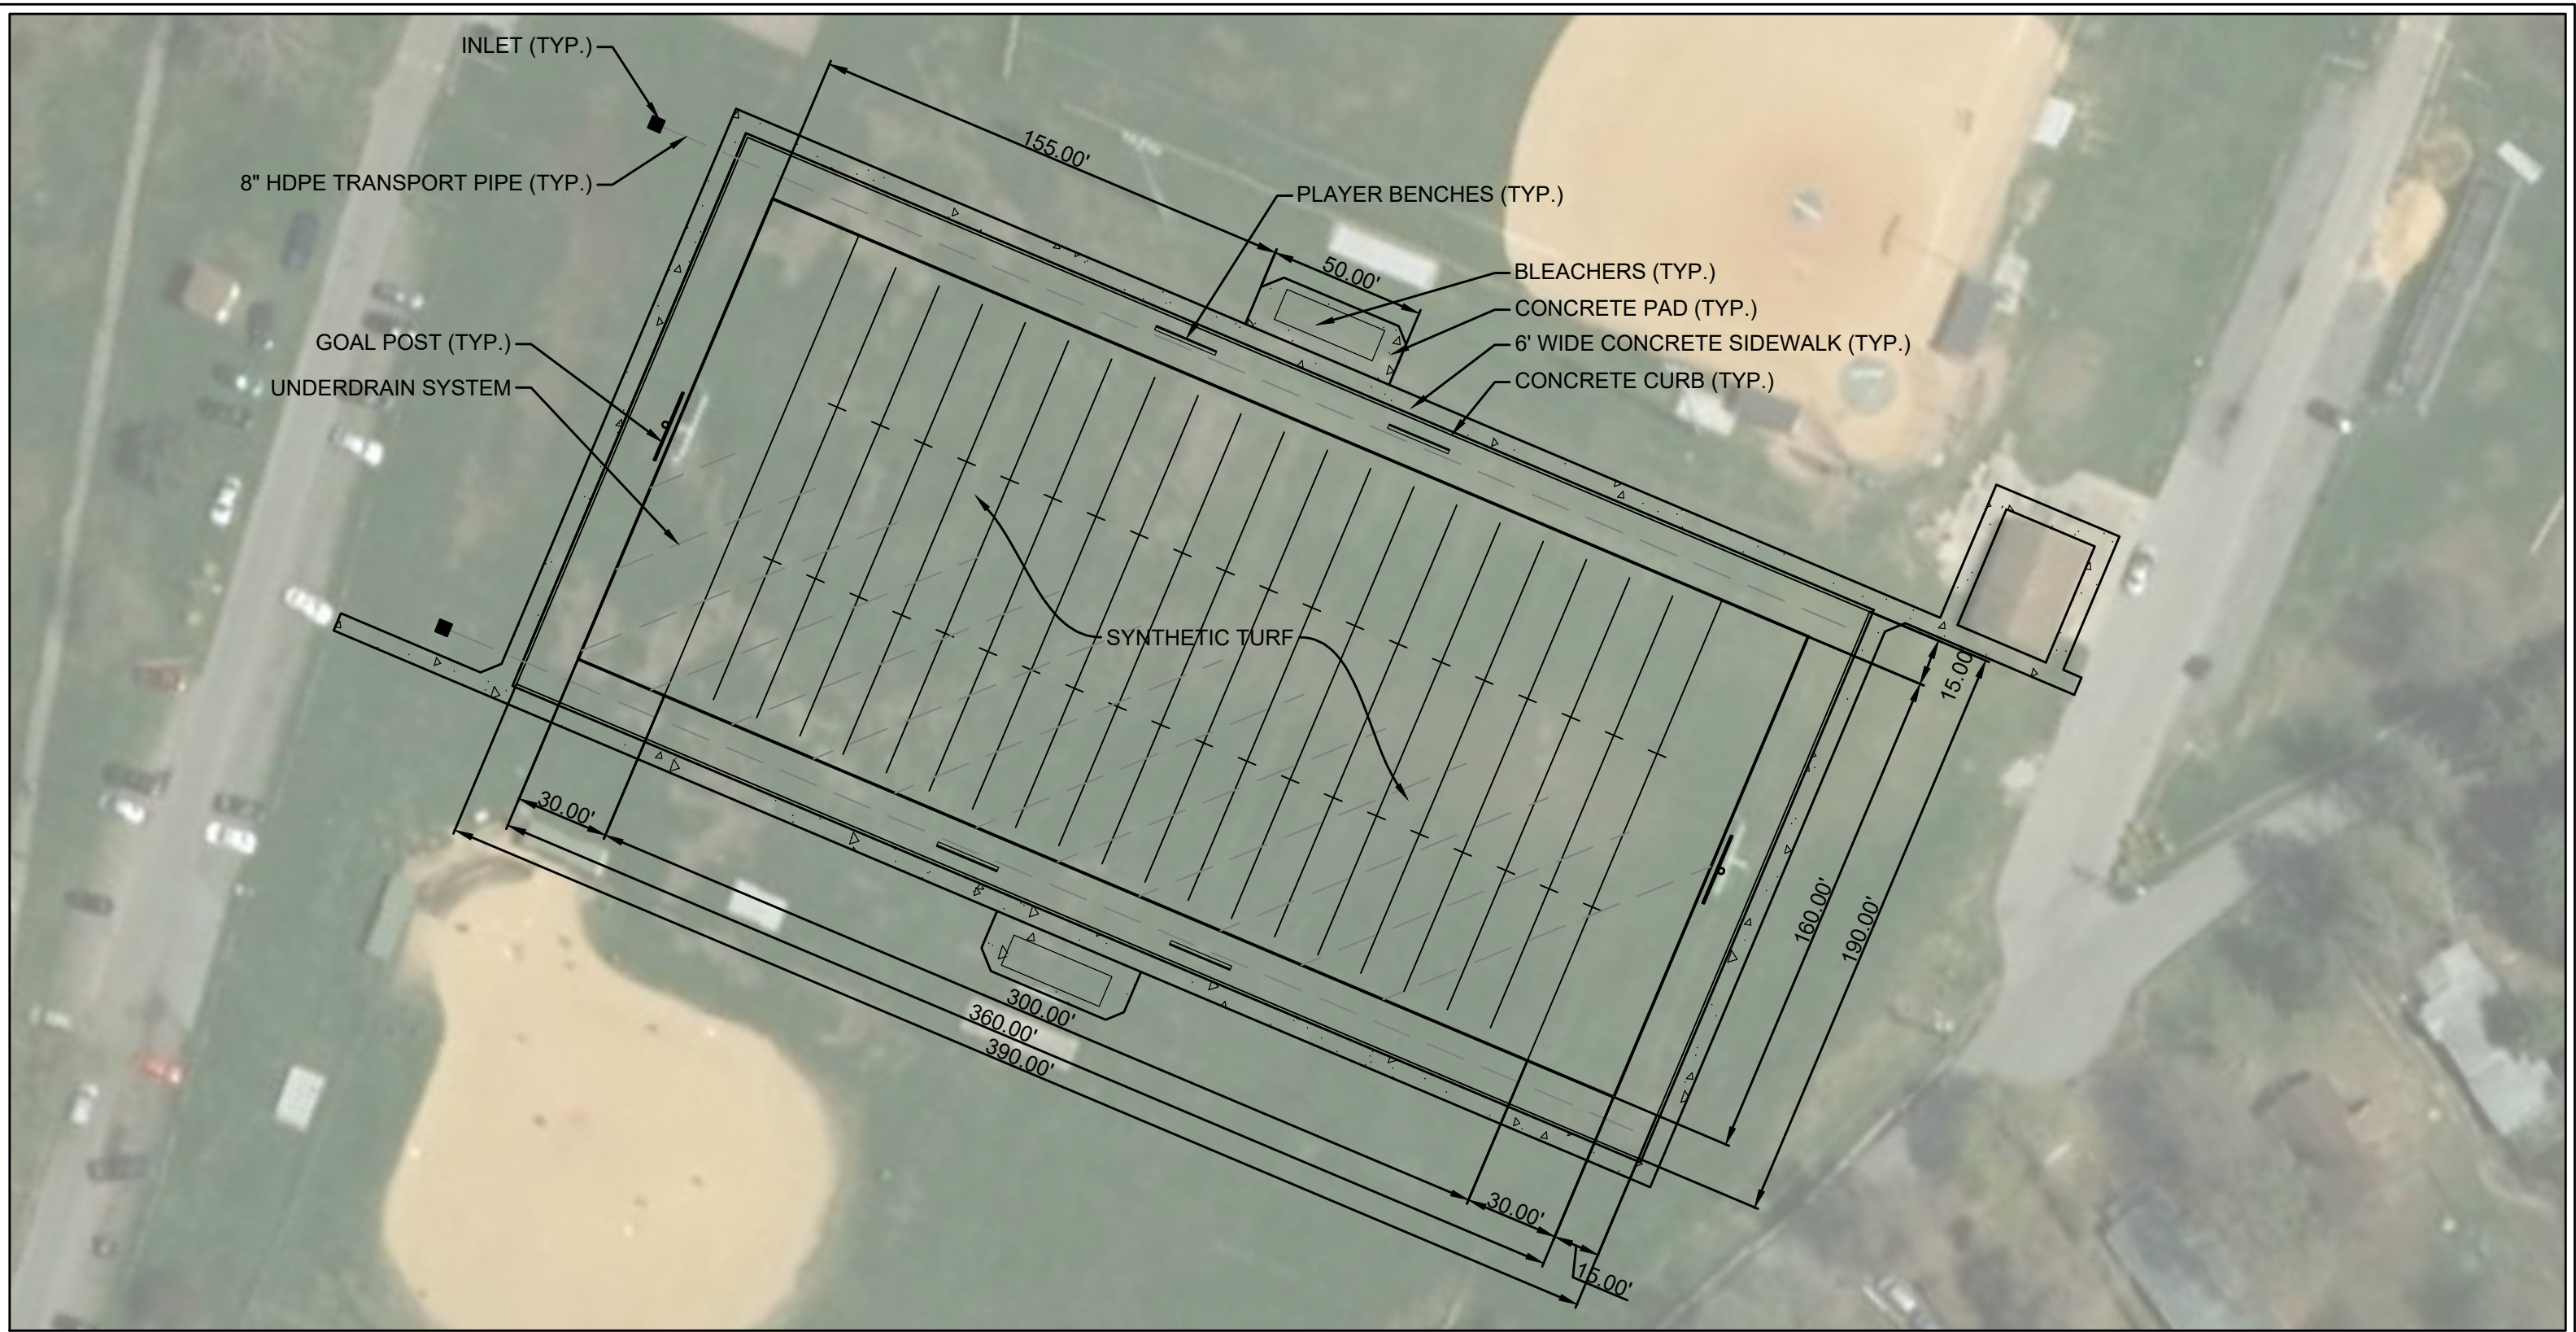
INLET (TYP.)

8" HDPE TRANSPORT PIPE (TYP.)

155.00'

PLAYER BENCHES (TYP.)

50.00'

BLEACHERS (TYP.)

CONCRETE PAD (TYP.)

6' WIDE CONCRETE SIDEWALK (TYP.)

CONCRETE CURB (TYP.)

GOAL POST (TYP.)

UNDERDRAIN SYSTEM

SYNTHETIC TURF

15.00'

160.00'

190.00'

30.00'

300.00'

360.00'

390.00'

30.00'

15.00'